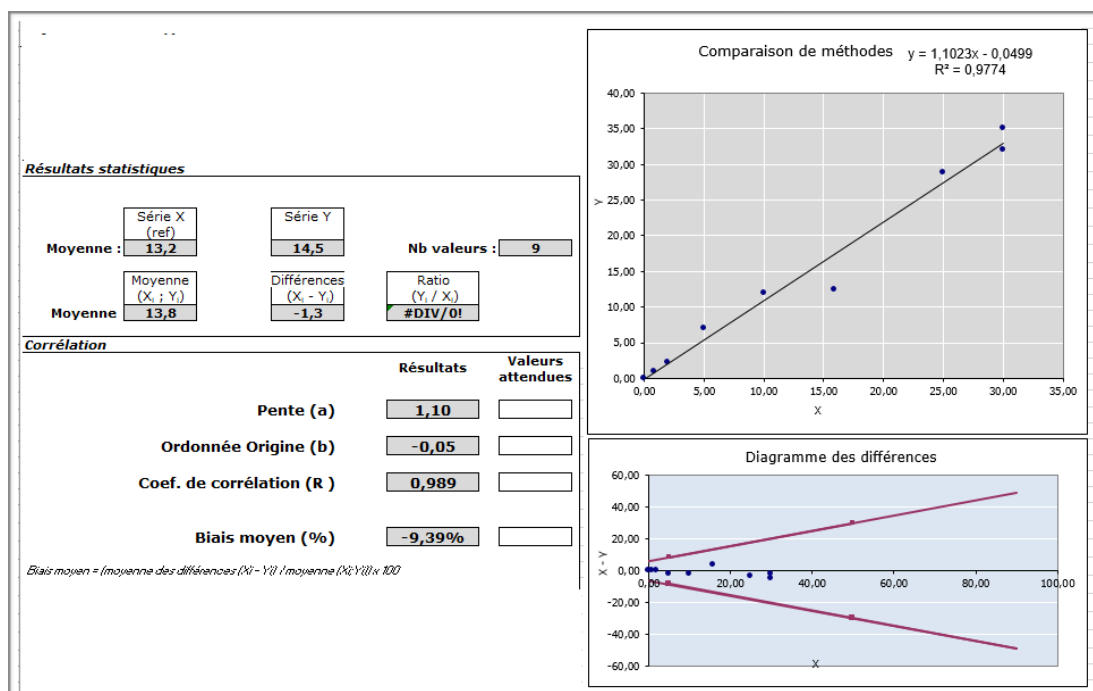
Résultats statistiques

| | Série X (ref) | Série Y | | |
|---|---|---|---|---|
| Moyenne : | 13,2 | 14,5 | Nb valeurs : | 9 |

| | Moyenne ($X_i$ ; $Y_i$) | Différences ($X_i$ - $Y_i$) | Ratio ($Y_i$ / $X_i$) |
|---|---|---|---|
| Moyenne | 13,8 | -1,3 | #DIV/0! |

Corrélation

| | Résultats | Valeurs attendues |
|---|---|---|
| Pente (a) | 1,10 | |
| Ordonnée Origine (b) | -0,05 | |
| Coef. de corrélation (R ) | 0,989 | |
| Biais moyen (%) | -9,39% | |

Biais moyen = (moyenne des différences (Xi - Yi) / moyenne (Xi;Yi)) x 100

Comparaison de méthodes
y = 1,1023x - 0,0499
R² = 0,9774

40,00
35,00
30,00
25,00
20,00
15,00
10,00
5,00
0,00
Y
0,00 5,00 10,00 15,00 20,00 25,00 30,00 35,00
X

Diagramme des différences
60,00
40,00
20,00
0,00
-20,00
-40,00
-60,00
X - Y
0,00 20,00 40,00 60,00 80,00 100,00
X